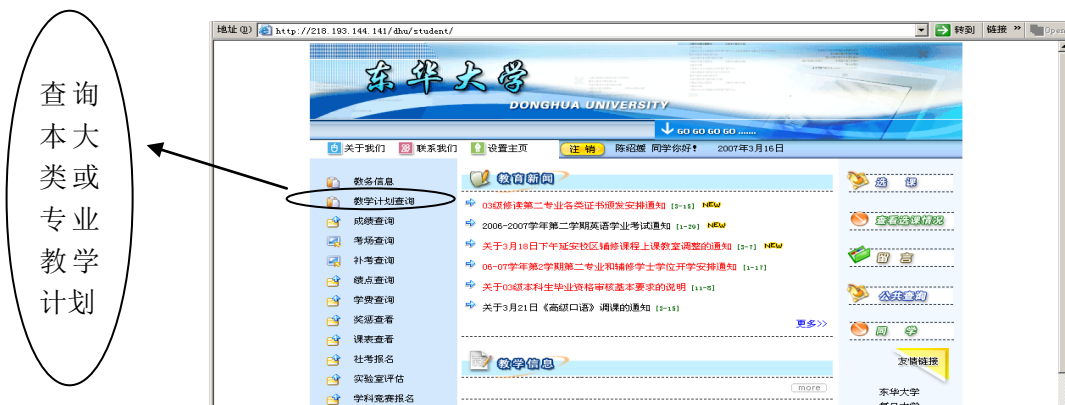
查询本大类或专业教学计划

地址(D) http://218.193.144.141/dhu/student/ 转到 链接 » Open

东华大学
DONGHUA UNIVERSITY
GO GO GO GO ......

关于我们 联系我们 设置主页 注销 陈绍娜 同学你好！ 2007年3月16日

教务信息
教学计划查询
成绩查询
考场查询
补考查询
绩点查询
学费查询
奖惩查看
课表查看
社考报名
实验室评估
学科竞赛报名

教育新闻
03级修读第二专业各类证书颁发安排通知 [3-15] NEW
2006-2007学年第二学期英语学业考试通知 [1-29] NEW
关于3月18日下午延安校区辅修课程上课教室调整的通知 [3-7] NEW
06-07学年第2学期第二专业和辅修学士学位开学安排通知 [1-17]
关于03级本科生毕业资格审核基本要求的说明 [11-8]
关于3月21日《高级口语》调课的通知 [3-15]
更多>>

教学信息
more

选课
查看选课情况
留言
公共查询
同学
友情链接
东华大学
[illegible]